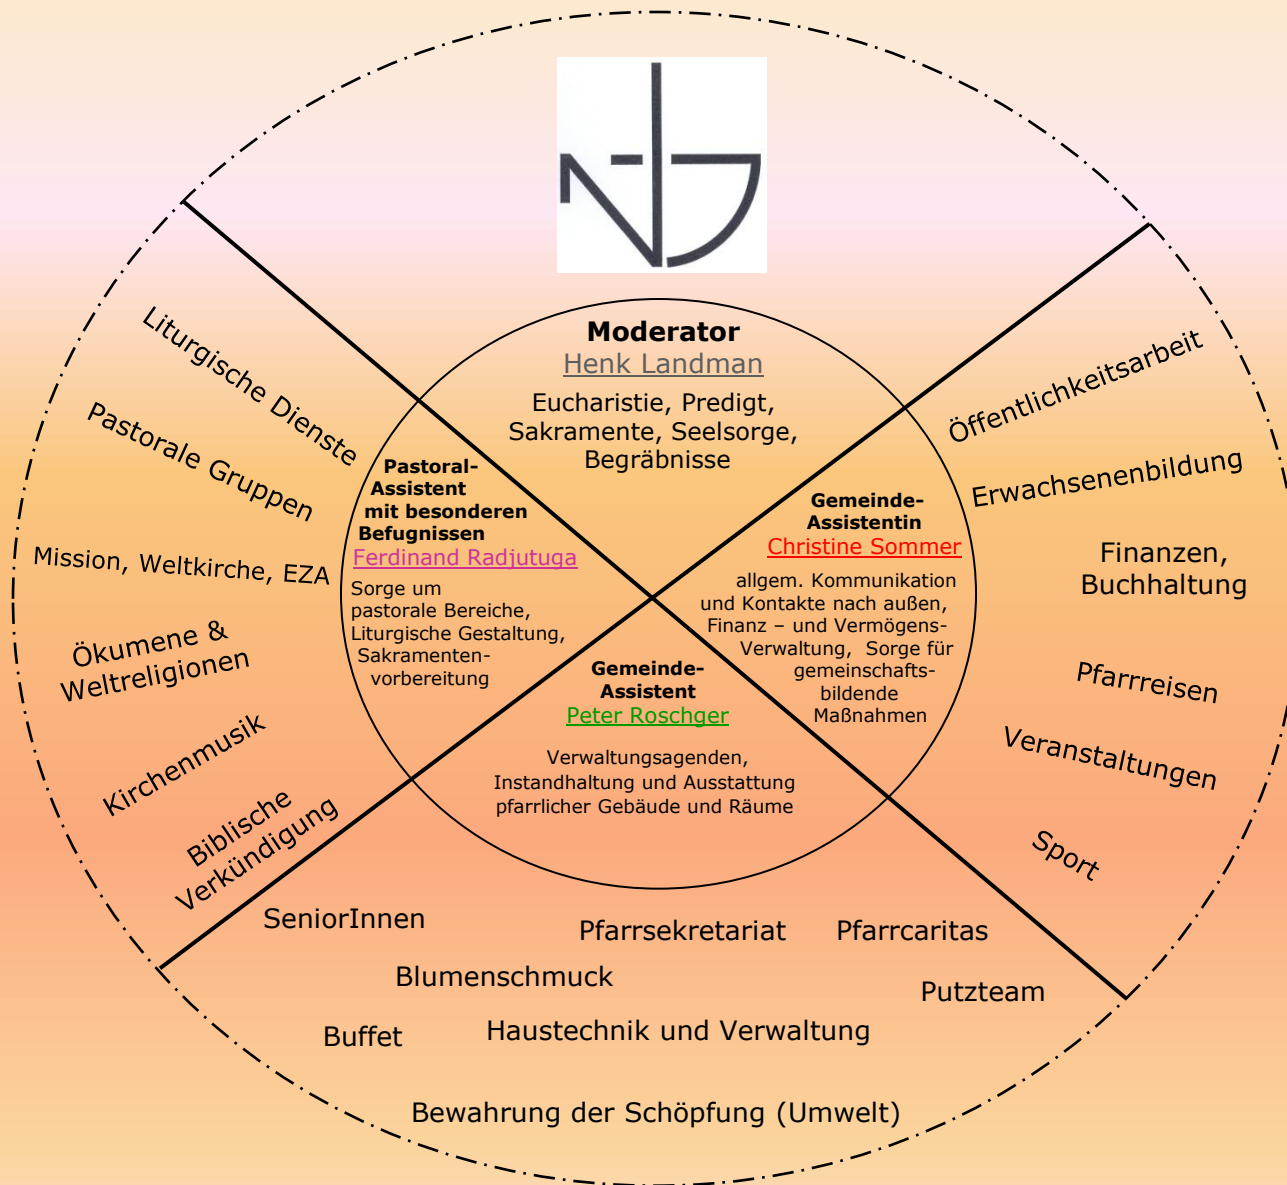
Moderator
Henk Landman
Eucharistie, Predigt, Sakramente, Seelsorge, Begräbnisse

Pastoral-Assistent mit besonderen Befugnissen
Ferdinand Radjutuga
Sorge um pastorale Bereiche, Liturgische Gestaltung, Sakramentenvorbereitung

Gemeinde-Assistentin
Christine Sommer
allgem. Kommunikation und Kontakte nach außen, Finanz – und Vermögens-Verwaltung, Sorge für gemeinschaftsbildende Maßnahmen

Gemeinde-Assistent
Peter Roschger
Verwaltungsagenden, Instandhaltung und Ausstattung pfarrlicher Gebäude und Räume

Liturgische Dienste
Pastorale Gruppen
Mission, Weltkirche, EZA
Ökumene & Weltreligionen
Kirchenmusik
Biblische Verkündigung

Öffentlichkeitsarbeit
Erwachsenenbildung
Finanzen, Buchhaltung
Pfarrreisen
Veranstaltungen
Sport

SeniorInnen
Pfarrsekretariat
Pfarrcaritas
Blumenschmuck
Putzteam
Buffet
Haustechnik und Verwaltung
Bewahrung der Schöpfung (Umwelt)